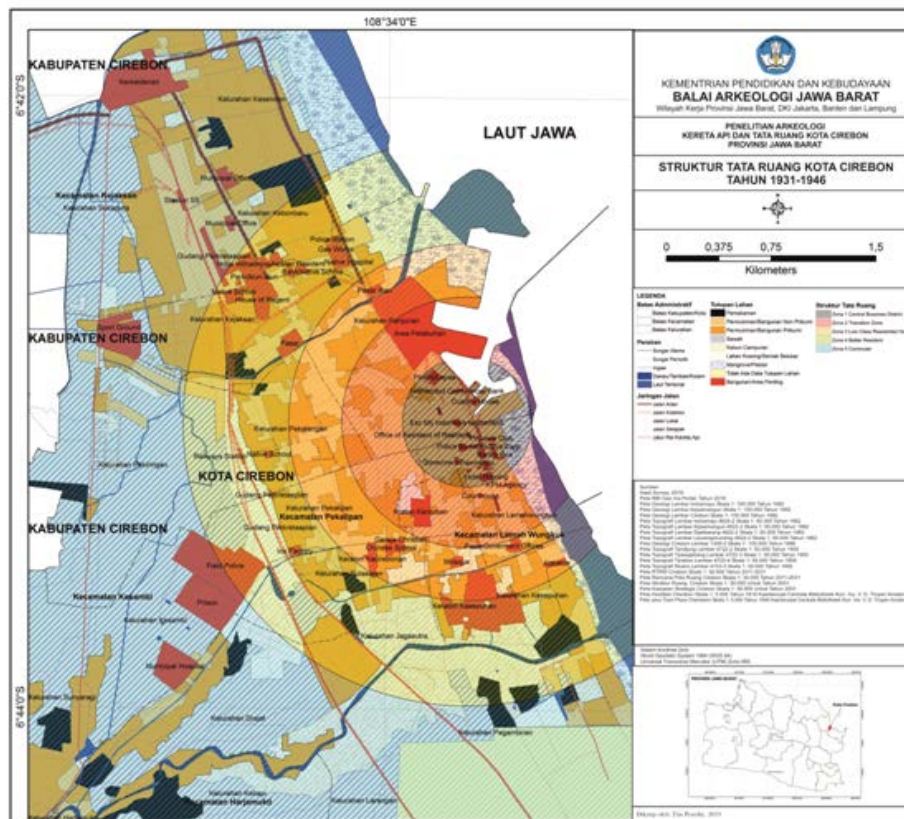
108°34'0"E

6°42'0"S

6°44'0"S

KABUPATEN CIREBON

LAUT JAWA

KABUPATEN CIREBON

KOTA CIREBON

KABUPATEN CIREBON

Kecamatan Pekalipan

Kecamatan Lemah Wungkuk

Kecamatan Kesambi

Kecamatan Harjamukti

Kelurahan Kesenden

Kelurahan Pekalangan

Kelurahan Jagasatru

Kelurahan Pegambiran

Kelurahan Kejaksan

Kelurahan Kesambi

Pelabuhan

Area Pelabuhan

Gudang Beras

Prison

Municipal Hospital

Field Police

KEMENTRIAN PENDIDIKAN DAN KEBUDAYAAN
BALAI ARKEOLOGI JAWA BARAT
Wilayah Kerja Provinsi Jawa Barat, DKI Jakarta, Banten dan Lampung

PENELITIAN ARKEOLOGI
KERETA API DAN TATA RUANG KOTA CIREBON
PROVINSI JAWA BARAT

STRUKTUR TATA RUANG KOTA CIREBON
TAHUN 1931-1946

0 0,375 0,75 1,5
Kilometers

LEGENDA

Batas Administratif
Batas Kabupaten/Kota
Batas Kecamatan
Batas Kelurahan

Perairan
Sungai
Empang
Tambak
Laut Teritorial

Jaringan Jalan
Jalan Arteri
Jalan Kolektor
Jalan Lokal
Jalan Setapak
Jalur Rel Kereta Api

Tutupan Lahan
Pemakaman
Permukiman/Bangunan Non Pribumi
Permukiman/Bangunan Pribumi
Sawah
Kebun Campuran
Lahan Kosong/Semak Belukar
Mangrove/Pesisir
Tidak Ada Data Tutupan Lahan
Bangunan/Area Penting

Struktur Tata Ruang
Zona 1 Central Business District
Zona 2 Transition Zone
Zona 3 Low Class Residential Zone
Zona 4 Better Resident
Zona 5 Commuter

Sumber:
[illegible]

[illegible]

Digitasi oleh: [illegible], 2015